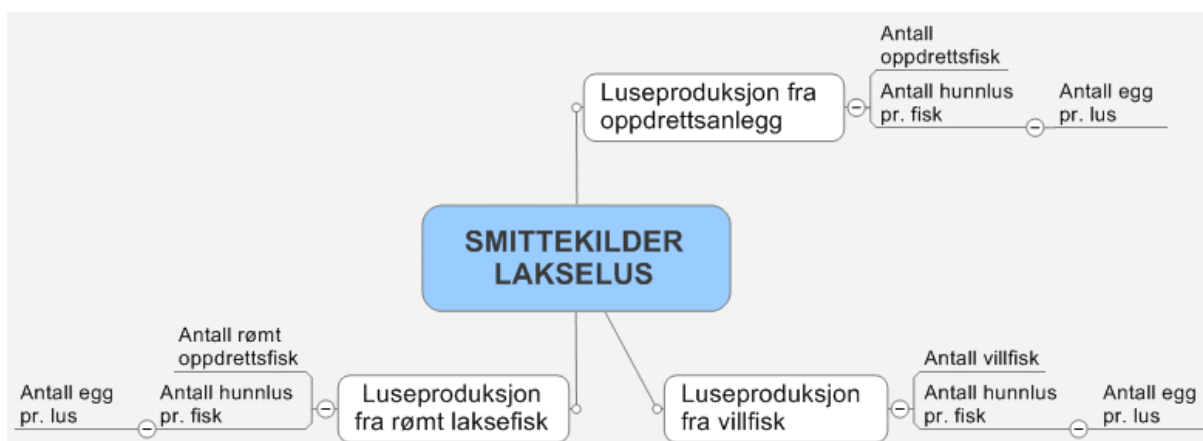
Luseproduksjon fra oppdrettsanlegg

Antall oppdrettsfisk

Antall hunnlus pr. fisk

Antall egg pr. lus

SMITTEKILDER LAKSELUS

Antall rømt oppdrettsfisk

Antall egg pr. lus

Antall hunnlus pr. fisk

Luseproduksjon fra rømt laksefisk

Luseproduksjon fra villfisk

Antall villfisk

Antall hunnlus pr. fisk

Antall egg pr. lus